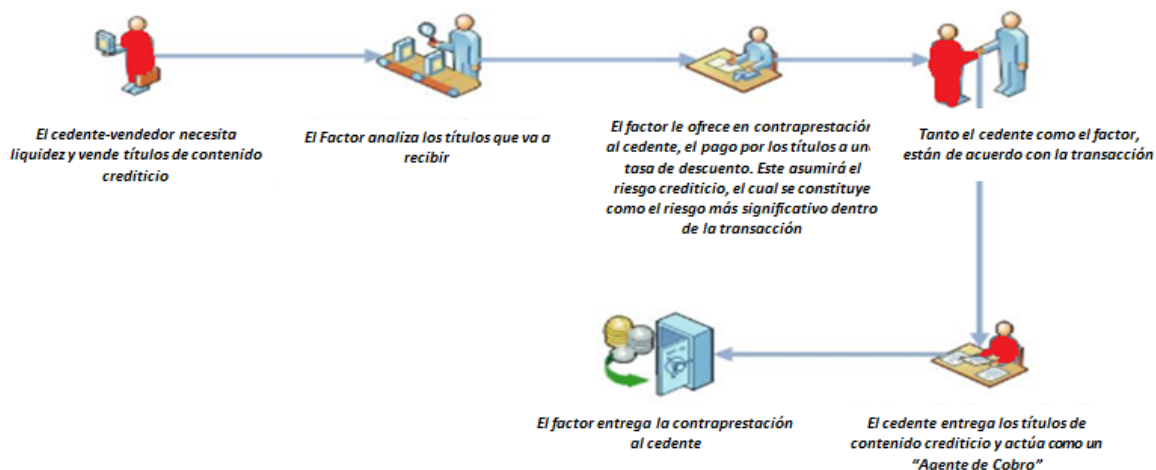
El cedente-vendedor necesita liquidez y vende títulos de contenido crediticio

El Factor analiza los títulos que va a recibir

El factor le ofrece en contraprestación al cedente, el pago por los títulos a una tasa de descuento. Este asumirá el riesgo crediticio, el cual se constituye como el riesgo más significativo dentro de la transacción

Tanto el cedente como el factor, están de acuerdo con la transacción

El cedente entrega los títulos de contenido crediticio y actúa como un "Agente de Cobro"

El factor entrega la contraprestación al cedente